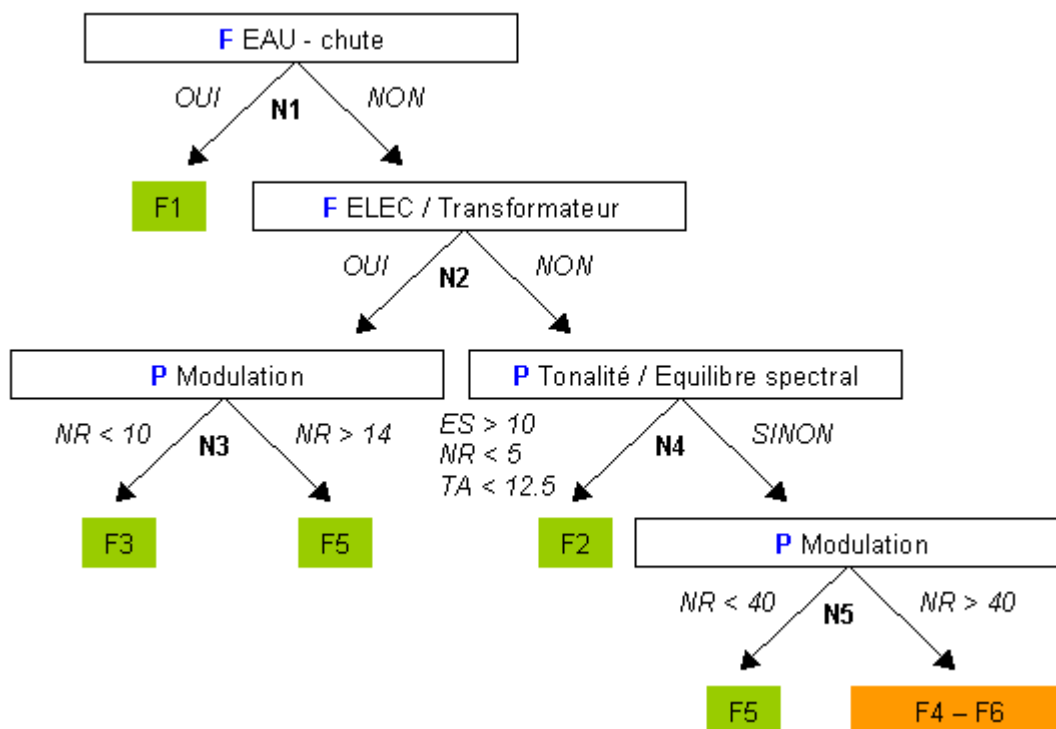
F EAU - chute

OUI N1 NON

F1

F ELEC / Transformateur

OUI N2 NON

P Modulation

NR < 10 N3 NR > 14

F3 F5

P Tonalité / Equilibre spectral

ES > 10
NR < 5
TA < 12.5

N4 SINON

F2

P Modulation

NR < 40 N5 NR > 40

F5 F4 – F6